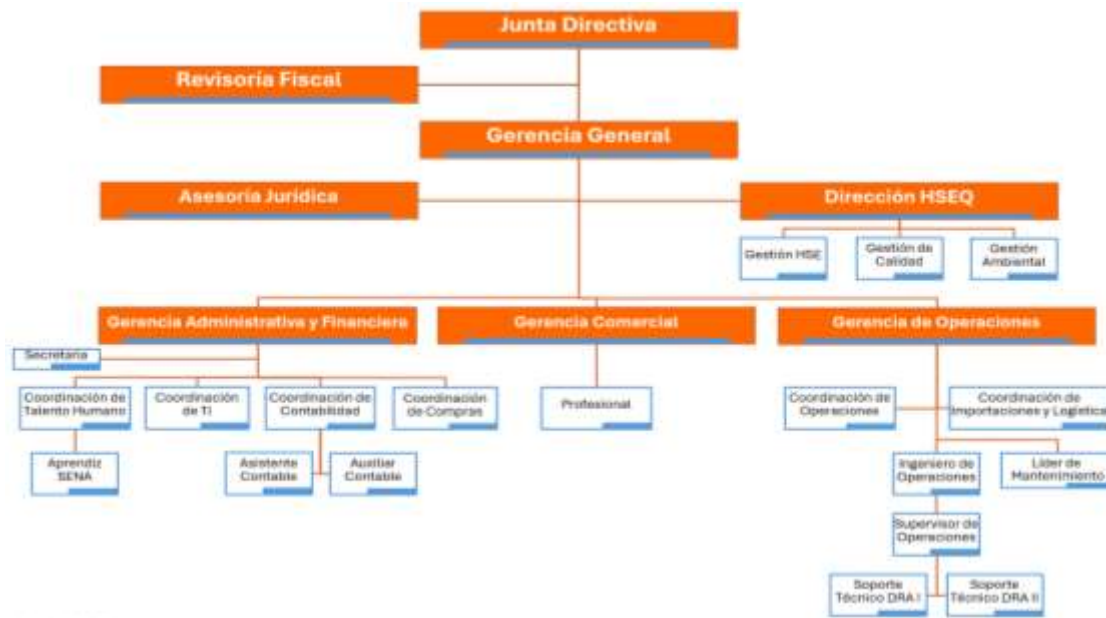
Junta Directiva

Revisoría Fiscal

Gerencia General

Asesoría Jurídica

Dirección HSEQ

Gestión HSE

Gestión de Calidad

Gestión Ambiental

Gerencia Administrativa y Financiera

Gerencia Comercial

Gerencia de Operaciones

Secretaria

Coordinación de Talento Humano

Coordinación de TI

Coordinación de Contabilidad

Coordinación de Compras

Aprendiz SENA

Asistente Contable

Auxiliar Contable

Profesional

Coordinación de Operaciones

Coordinación de Importaciones y Logística

Ingeniero de Operaciones

Líder de Mantenimiento

Supervisor de Operaciones

Soporte Técnico DRA I

Soporte Técnico DRA II